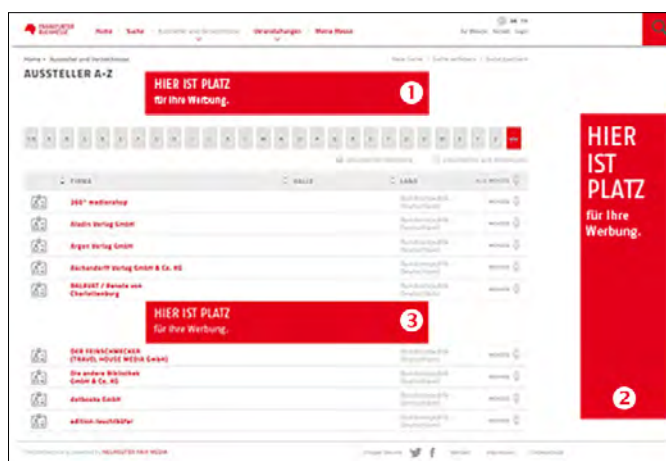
FRANKFURTER BUCHMESSE Home Suche Aussteller und Verzeichnisse Veranstaltungen Meine Messe

Home › Aussteller und Verzeichnisse

AUSSTELLER A-Z

HIER IST PLATZ
für Ihre Werbung.

1

FIRMA HALLE LAND

360° medienshop

Aladin Verlag GmbH

Argon Verlag GmbH

Bücherdorff Verlag GmbH & Co. KG

BALBUAT / Renate von Charlottenburg

HIER IST PLATZ
für Ihre Werbung.

3

DER FEINSCHMECKER (TRAVEL HOUSE MEDIA GmbH)

Die andere Bibliothek GmbH & Co. KG

dotbooks GmbH

edition leuchtkäfer

HIER IST PLATZ
für Ihre Werbung.

2